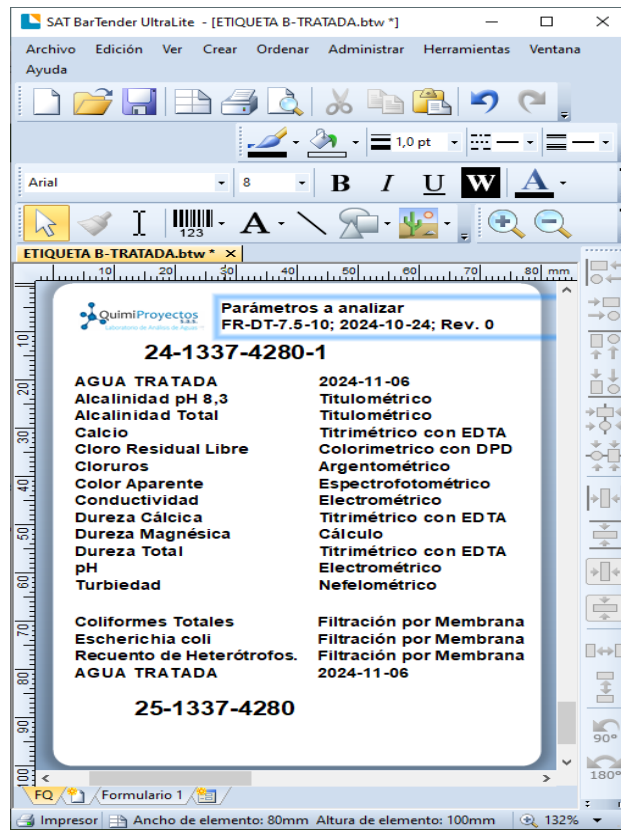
SAT BarTender UltraLite - [ETIQUETA B-TRATADA.btw *]

Archivo Edición Ver Crear Ordenar Administrar Herramientas Ventana Ayuda

1,0 pt

Arial 8

B I U W A

123

ETIQUETA B-TRATADA.btw * ×

10 20 30 40 50 60 70 80 mm

QuimiProyectos S.A.S.
Laboratorio de Análisis de Aguas

Parámetros a analizar
FR-DT-7.5-10; 2024-10-24; Rev. 0

24-1337-4280-1

| AGUA TRATADA | 2024-11-06 |
|---|---|
| Alcalinidad pH 8,3 | Titulométrico |
| Alcalinidad Total | Titulométrico |
| Calcio | Titrimétrico con EDTA |
| Cloro Residual Libre | Colorimetrico con DPD |
| Cloruros | Argentométrico |
| Color Aparente | Espectrofotométrico |
| Conductividad | Electrométrico |
| Dureza Cálcica | Titrimétrico con EDTA |
| Dureza Magnésica | Cálculo |
| Dureza Total | Titrimétrico con EDTA |
| pH | Electrométrico |
| Turbiedad | Nefelométrico |

| Coliformes Totales | Filtración por Membrana |
|---|---|
| Escherichia coli | Filtración por Membrana |
| Recuento de Heterótrofos. | Filtración por Membrana |
| AGUA TRATADA | 2024-11-06 |

25-1337-4280

90°
180°

FQ Formulario 1

Impresor Ancho de elemento: 80mm Altura de elemento: 100mm 132%